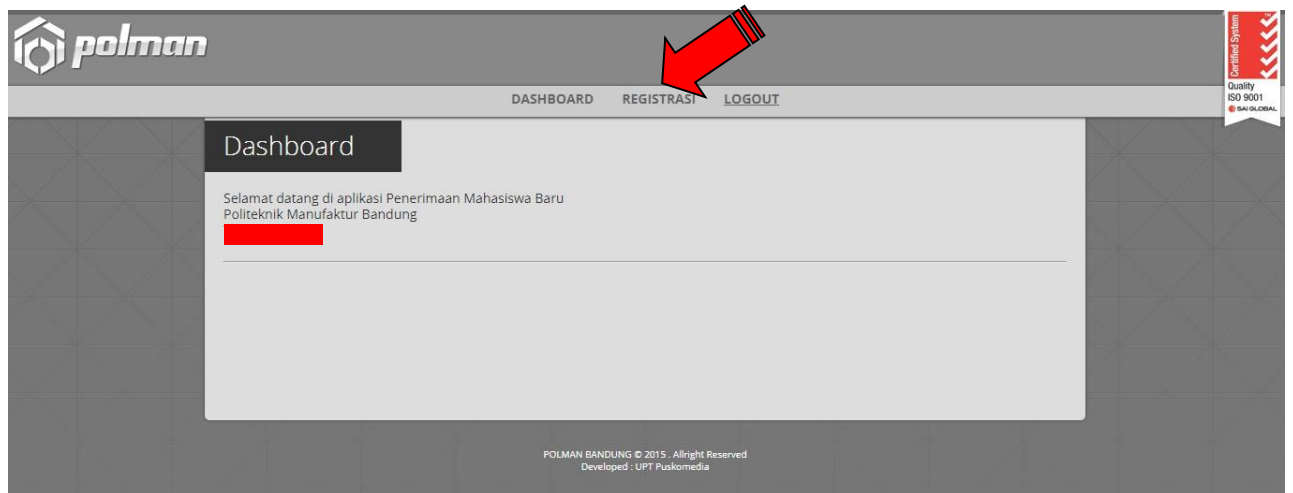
polman

Certified System
Quality
ISO 9001
SAI GLOBAL

DASHBOARD REGISTRASI LOGOUT

Dashboard

Selamat datang di aplikasi Penerimaan Mahasiswa Baru
Politeknik Manufaktur Bandung

POLMAN BANDUNG © 2015 . Allright Reserved
Developed : UPT Puskomedia